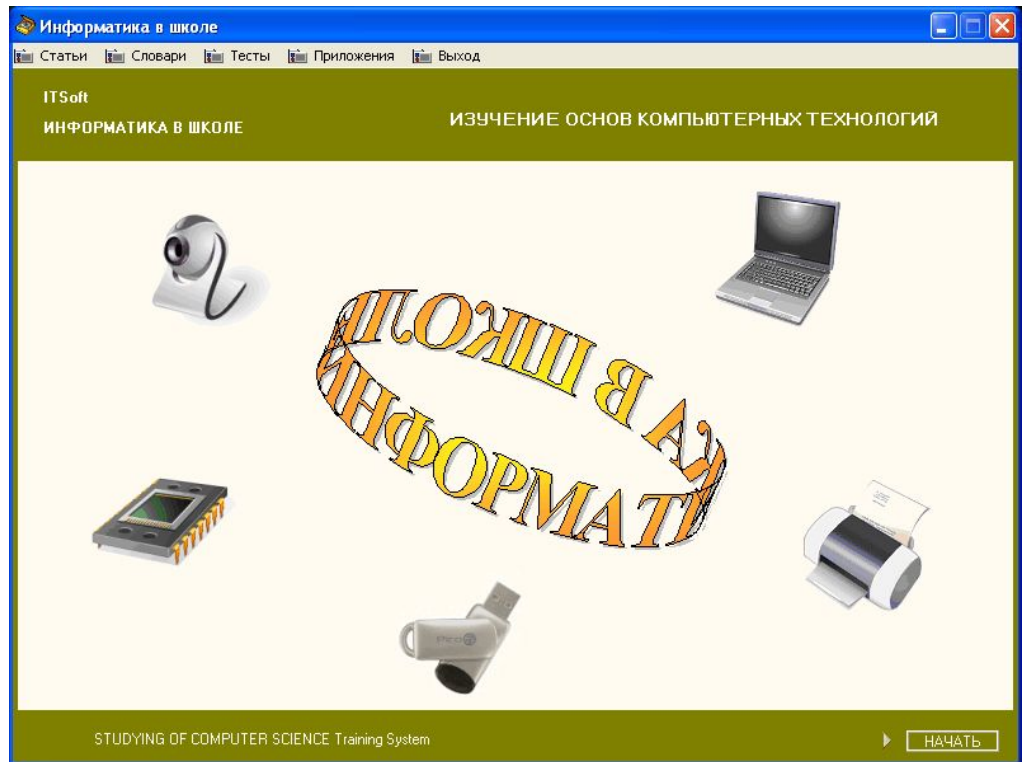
Информатика в школе

Статьи Словари Тесты Приложения Выход

ITSoft
ИНФОРМАТИКА В ШКОЛЕ

ИЗУЧЕНИЕ ОСНОВ КОМПЬЮТЕРНЫХ ТЕХНОЛОГИЙ

ИНФОРМАТИКА В ШКОЛЕ

STUDYING OF COMPUTER SCIENCE Training System

НАЧАТЬ